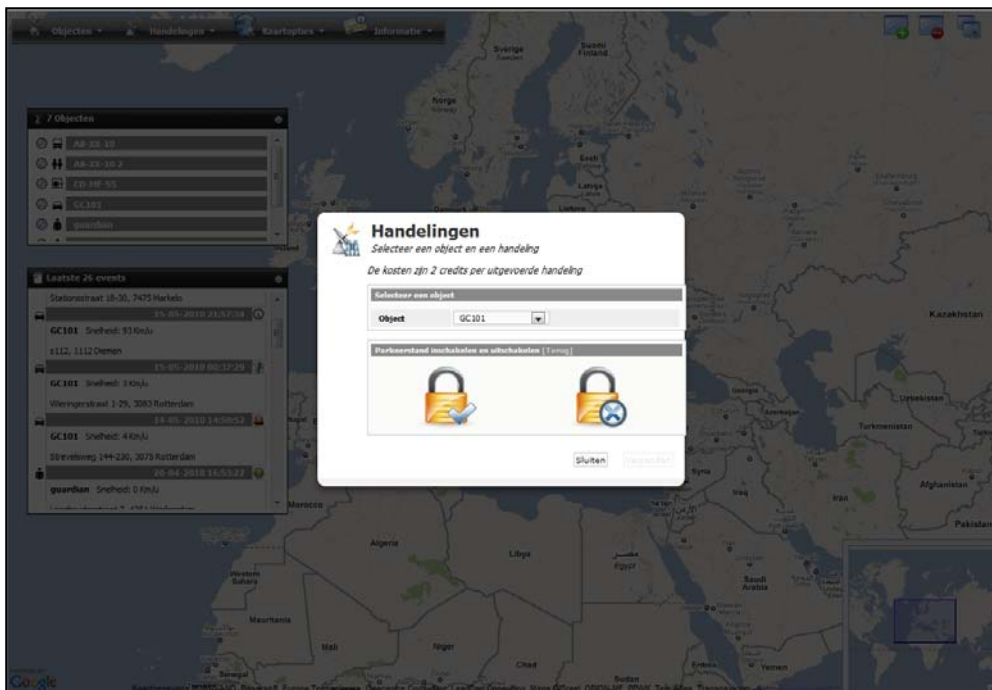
Objecten ▾ Handelingen ▾ Kaartopties ▾ Informatie ▾

7 Objecten
AB-33-10
AB-33-10 2
CD-HF-55
GC101
guardian

Laatste 26 events
Stationsstraat 18-30, 7475 Markelo
15-05-2010 21:57:34
GC101 Snelheid: 93 Km/u
s112, 1112 Diemen
15-05-2010 00:37:29
GC101 Snelheid: 3 Km/u
Wieringerstraat 1-29, 3083 Rotterdam
14-05-2010 14:50:52
GC101 Snelheid: 4 Km/u
Strevelsweg 144-230, 3075 Rotterdam
20-04-2010 14:53:22
guardian Snelheid: 0 Km/u

Handelingen
Selecteer een object en een handeling
De kosten zijn 2 credits per uitgevoerde handeling

Selecteer een object
Object GC101

Parkeerstand inschakelen en uitschakelen [Terug]

Sluiten Verzenden

Sverige
Suomi Finland
Norge
Eesti
Latvija
Lietuva
Danmark
Kazakhstan
Georgia
Azerbaijan
Uzbekistan
Turkmenistan
Syria
Iraq
Iran
Afghanistan
Pakistan
Morocco
Algeria
Libya
مصر Egypt
Western Sahara
Mauritania
Mali
Niger
Chad
Sudan
Saudi Arabia
Yemen
Eritrea
Senegal
Google